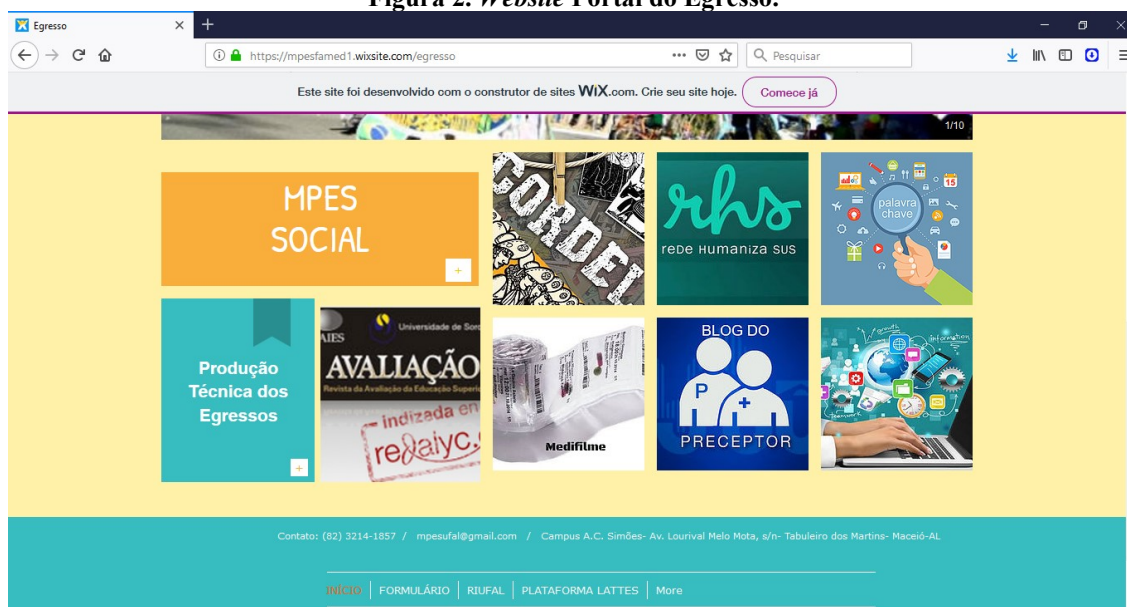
Figura 2. *Website* Portal do Egresso.

Egresso

https://mpesfamed1.wixsite.com/egresso

Pesquisar

Este site foi desenvolvido com o construtor de sites WiX.com. Crie seu site hoje. Comece já

1/10

MPES SOCIAL

+

CORDEL

rhs

rede Humaniza SUS

palavra chave

15

Produção Técnica dos Egressos

+

Universidade de Sor

AES

AVALIAÇÃO

Revista da Avaliação da Educação Superior

indizada en

redalyc

Medifilme

BLOG DO

P

PRECEPTOR

Contato: (82) 3214-1857 / mpesufal@gmail.com / Campus A.C. Simões- Av. Lourival Melo Mota, s/n- Tabuleiro dos Martins- Maceió-AL

INÍCIO | FORMULÁRIO | RIUFAL | PLATAFORMA LATTES | More